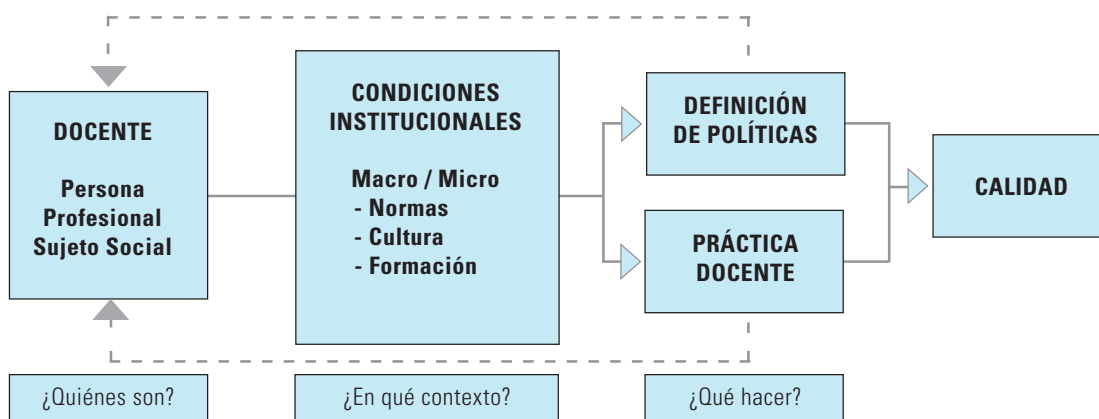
DOCENTE

Persona
Profesional
Sujeto Social

CONDICIONES INSTITUCIONALES

Macro / Micro
- Normas
- Cultura
- Formación

DEFINICIÓN DE POLÍTICAS

PRÁCTICA DOCENTE

CALIDAD

¿Quiénes son?

¿En qué contexto?

¿Qué hacer?